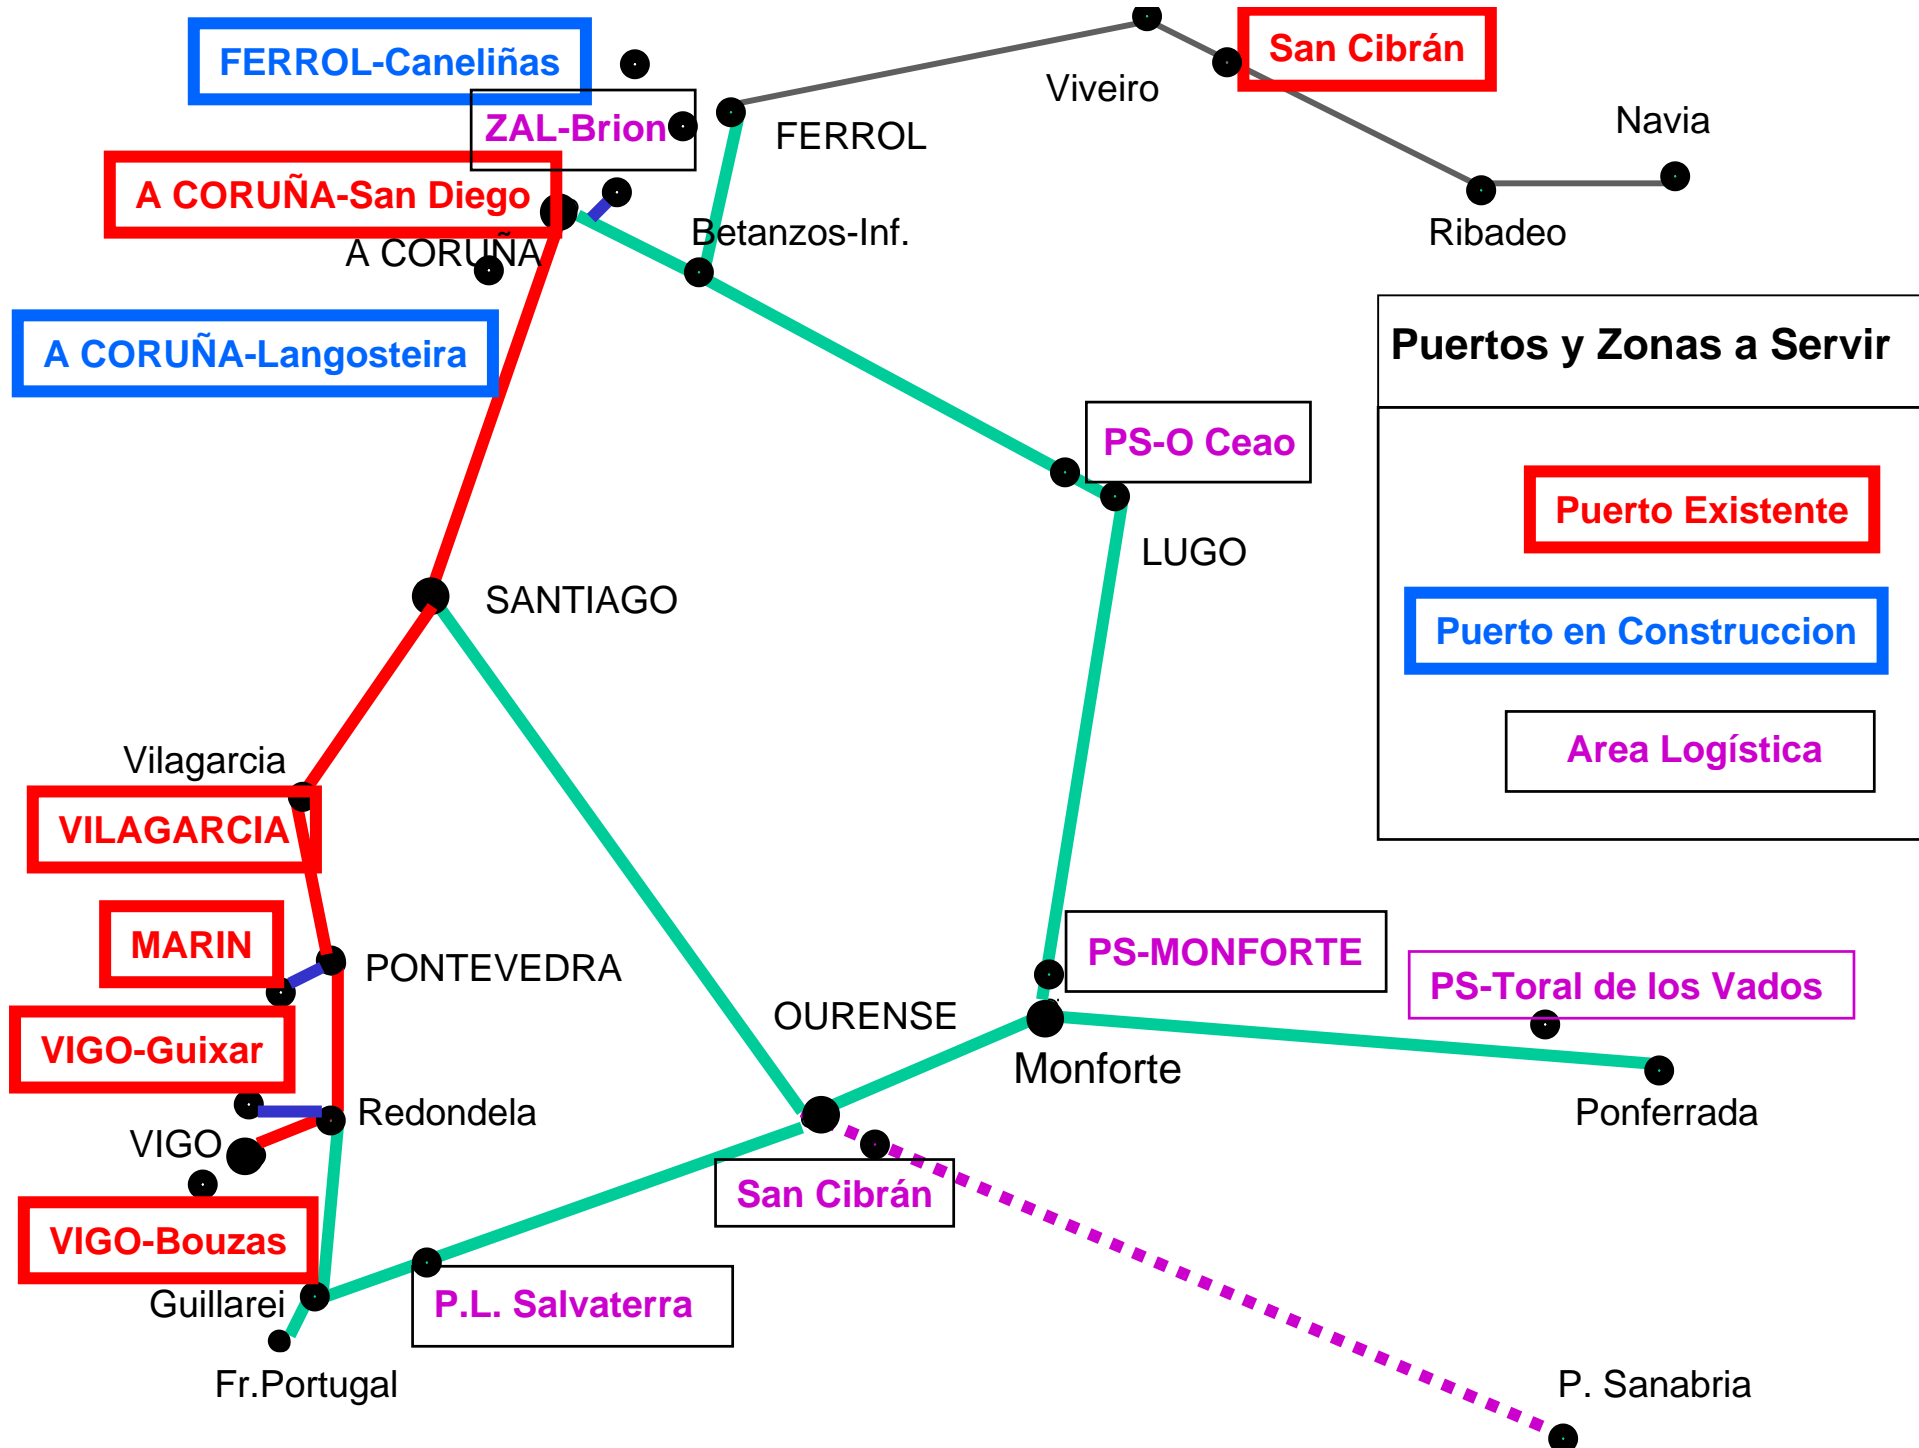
FERROL-Caneliñas

ZAL-Brion

FERROL

Viveiro

San Cibrán

Navia

Ribadeo

A CORUÑA-San Diego

A CORUÑA

Betanzos-Inf.

A CORUÑA-Langosteira

Puertos y Zonas a Servir

Puerto Existente

Puerto en Construccion

Area Logística

PS-O Ceao

LUGO

SANTIAGO

Vilagarcia

VILAGARCIA

MARIN

PONTEVEDRA

PS-MONFORTE

PS-Toral de los Vados

OURENSE

Monforte

Ponferrada

VIGO-Guixar

Redondela

VIGO

San Cibrán

VIGO-Bouzas

Guillarei

P.L. Salvaterra

Fr.Portugal

P. Sanabria